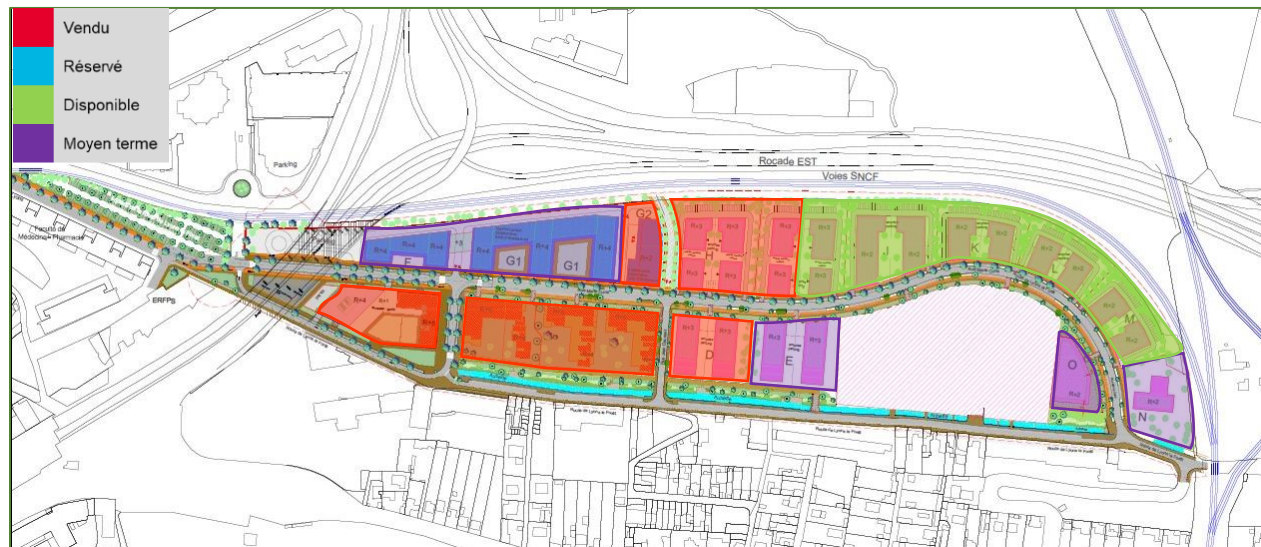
Vendu
Réservé
Disponible
Moyen terme

Parking
Rocade EST
Voies SNCF
Faculté de Médecine - Pharmacie
ERFPs
F
G1
G1
G2
H
I
J
K
L
M
D
E
O
N
R+4
R+4
R+4
R+4
R+4
R+4
R+3
R+3
R+3
R+3
R+3
R+3
R+2
R+2
R+2
R+2
Route de Lyon